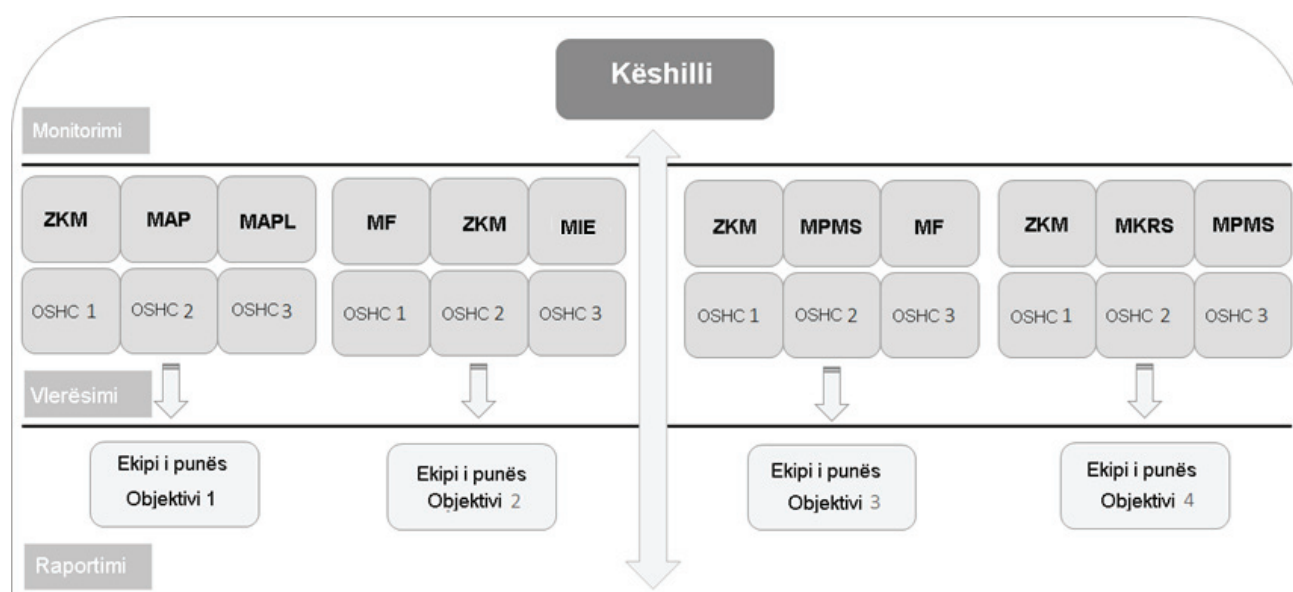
Këshilli

Monitorimi

ZKM MAP MAPL
OSHC 1 OSHC 2 OSHC 3

MF ZKM MIE
OSHC 1 OSHC 2 OSHC 3

ZKM MPMS MF
OSHC 1 OSHC 2 OSHC 3

ZKM MKRS MPMS
OSHC 1 OSHC 2 OSHC 3

Vlerësimi

Ekipi i punës
Objektivi 1

Ekipi i punës
Objektivi 2

Ekipi i punës
Objektivi 3

Ekipi i punës
Objektivi 4

Raportimi